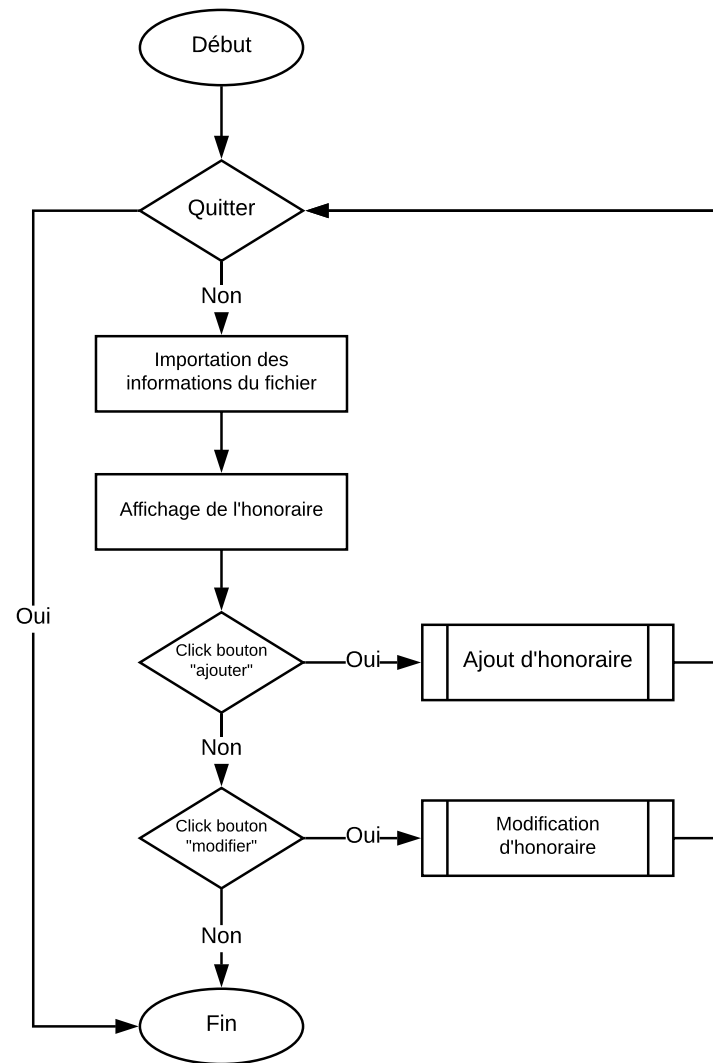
Début

Quitter

Non

Oui

Importation des informations du fichier

Affichage de l'honoraire

Click bouton "ajouter"

Oui

Ajout d'honoraire

Non

Click bouton "modifier"

Oui

Modification d'honoraire

Non

Fin